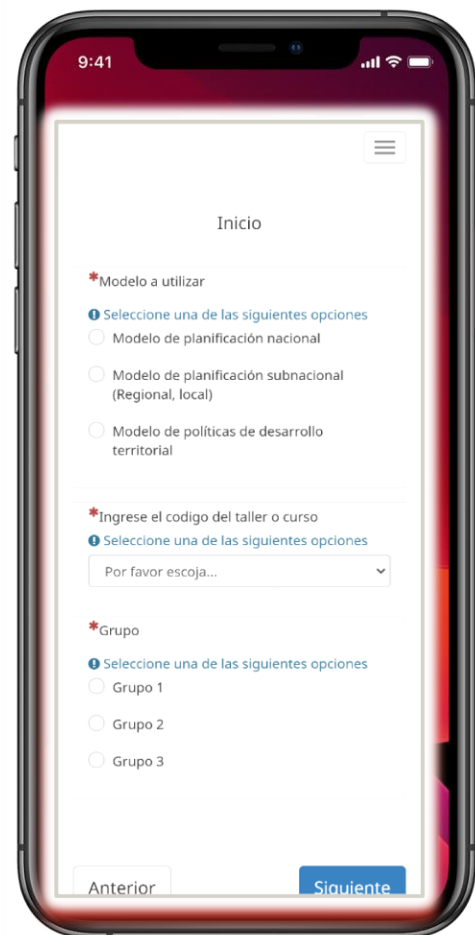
9:41

Inicio

*Modelo a utilizar

Seleccione una de las siguientes opciones

Modelo de planificación nacional

Modelo de planificación subnacional (Regional, local)

Modelo de políticas de desarrollo territorial

*Ingrese el codigo del taller o curso

Seleccione una de las siguientes opciones

Por favor escoja...

*Grupo

Seleccione una de las siguientes opciones

Grupo 1

Grupo 2

Grupo 3

Anterior

Siguiente